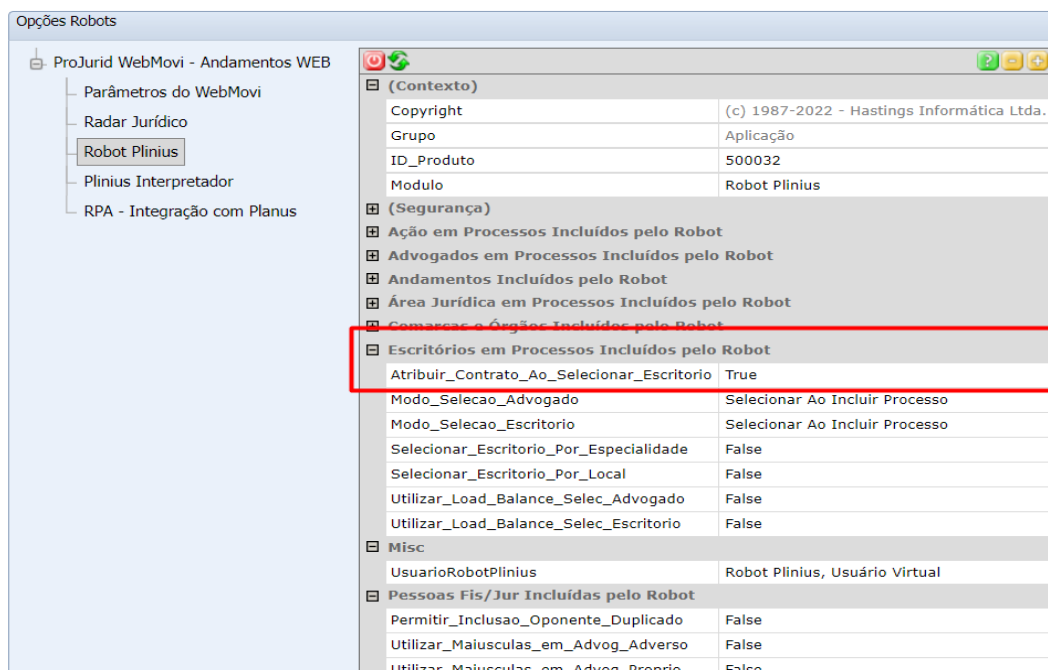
Opções Robots

ProJurid WebMovi - Andamentos WEB
Parâmetros do WebMovi
Radar Jurídico
Robot Plinius
Plinius Interpretador
RPA - Integração com Planus

(Contexto)

| | |
|---|---|
| Copyright | (c) 1987-2022 - Hastings Informática Ltda. |
| Grupo | Aplicação |
| ID_Produto | 500032 |
| Modulo | Robot Plinius |

(Segurança)
Ação em Processos Incluídos pelo Robot
Advogados em Processos Incluídos pelo Robot
Andamentos Incluídos pelo Robot
Área Jurídica em Processos Incluídos pelo Robot
Comarcas e Órgãos Incluídos pelo Robot
Escritórios em Processos Incluídos pelo Robot

| | |
|---|---|
| Atribuir_Contrato_Ao_Selecionar_Escritorio | True |
| Modo_Selecao_Advogado | Selecionar Ao Incluir Processo |
| Modo_Selecao_Escritorio | Selecionar Ao Incluir Processo |
| Selecionar_Escritorio_Por_Especialidade | False |
| Selecionar_Escritorio_Por_Local | False |
| Utilizar_Load_Balance_Selec_Advogado | False |
| Utilizar_Load_Balance_Selec_Escritorio | False |

Misc

| | |
|---|---|
| UsuarioRobotPlinius | Robot Plinius, Usuário Virtual |

Pessoas Fis/Jur Incluídas pelo Robot

| | |
|---|---|
| Permitir_Inclusao_Oponente_Duplicado | False |
| Utilizar_Maiusculas_em_Advog_Adverso | False |
| Utilizar_Maiusculas_em_Advog_Proprio | False |